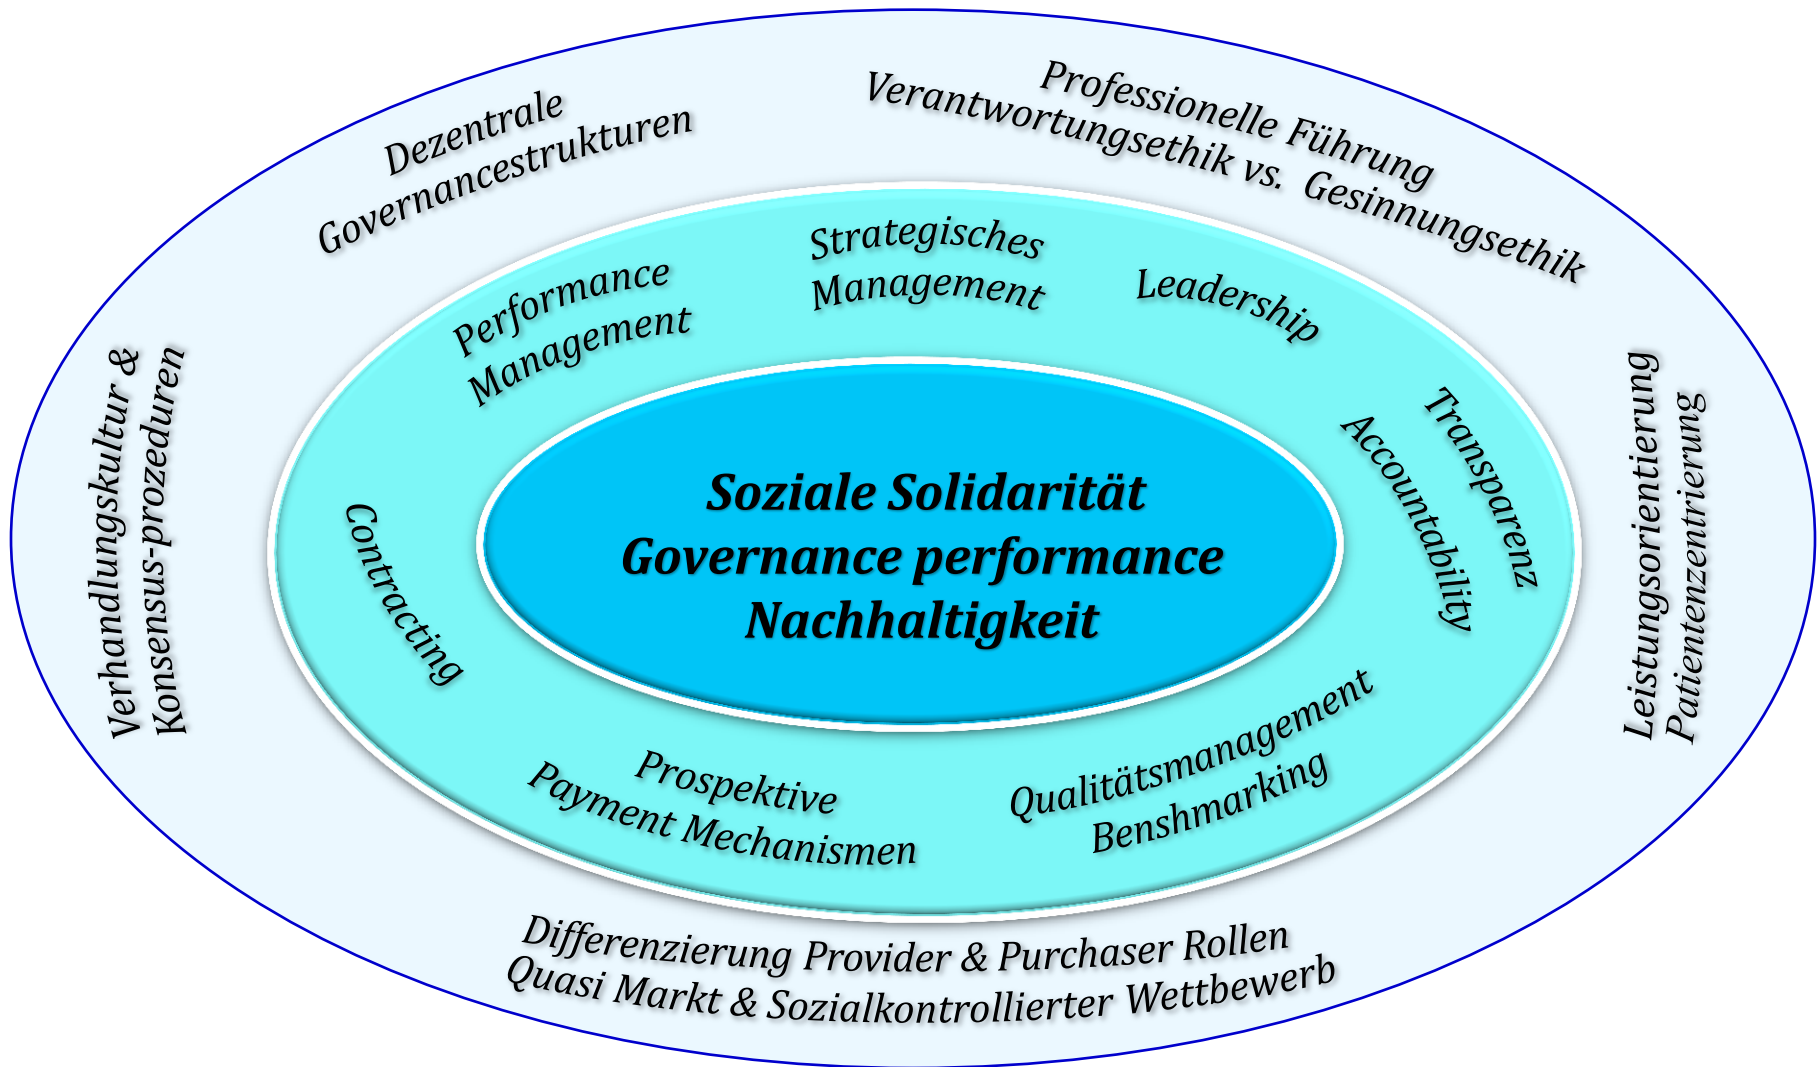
Dezentrale Governancestrukturen

Professionelle Führung
Verantwortungsethik vs. Gesinnungsethik

Verhandlungskultur &
Konsensus-prozeduren

Leistungsorientierung
Patientenzentrierung

Performance Management

Strategisches Management

Leadership

Transparenz

Accountability

Contracting

Soziale Solidarität
Governance performance
Nachhaltigkeit

Prospektive
Payment Mechanismen

Qualitätsmanagement
Benshmarking

Differenzierung Provider & Purchaser Rollen
Quasi Markt & Sozialkontrollierter Wettbewerb